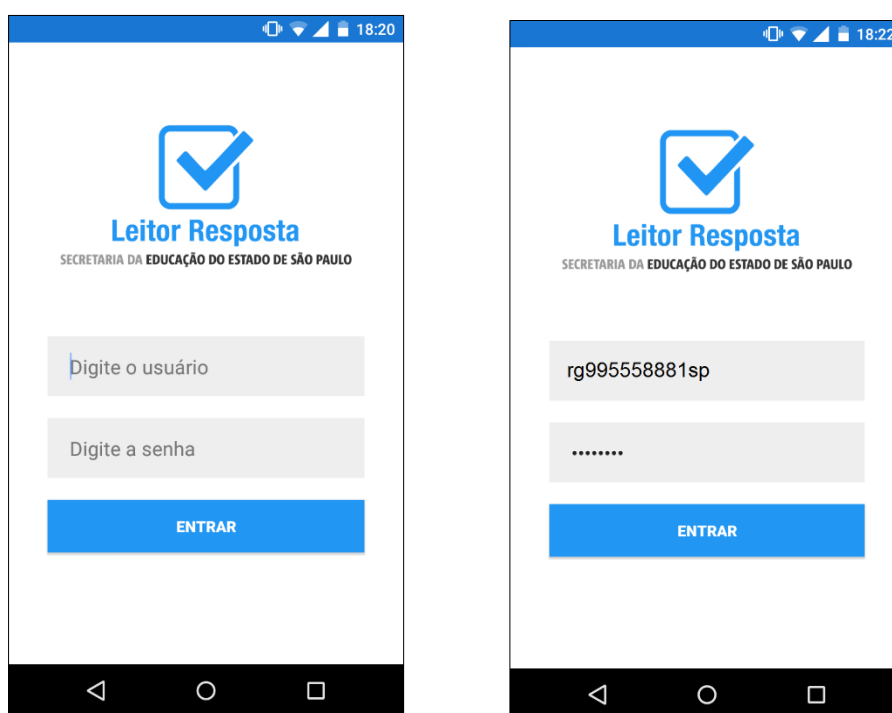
18:20

Leitor Resposta

SECRETARIA DA EDUCAÇÃO DO ESTADO DE SÃO PAULO

Digite o usuário

Digite a senha

ENTRAR

18:22

Leitor Resposta

SECRETARIA DA EDUCAÇÃO DO ESTADO DE SÃO PAULO

rg995558881sp

••••••••

ENTRAR